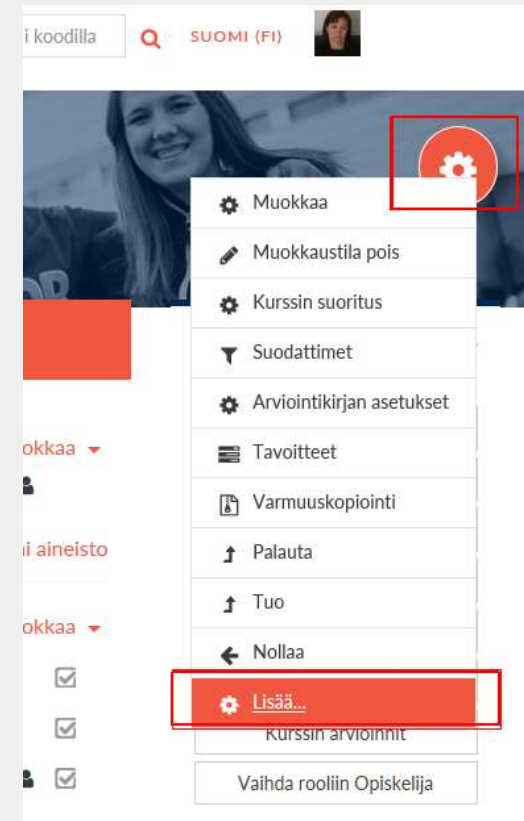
i koodilla

SUOMI (FI)

Muokkaa

Muokkaustila pois

Kurssin suoritus

Suodattimet

Arviointikirjan asetukset

Tavoitteet

Varmuuskopiointi

Palauta

Tuo

Nollaa

Lisää...

Kurssin arvioinnit

Vaihda rooliin Opiskelija

okkaa

i aineisto

okkaa